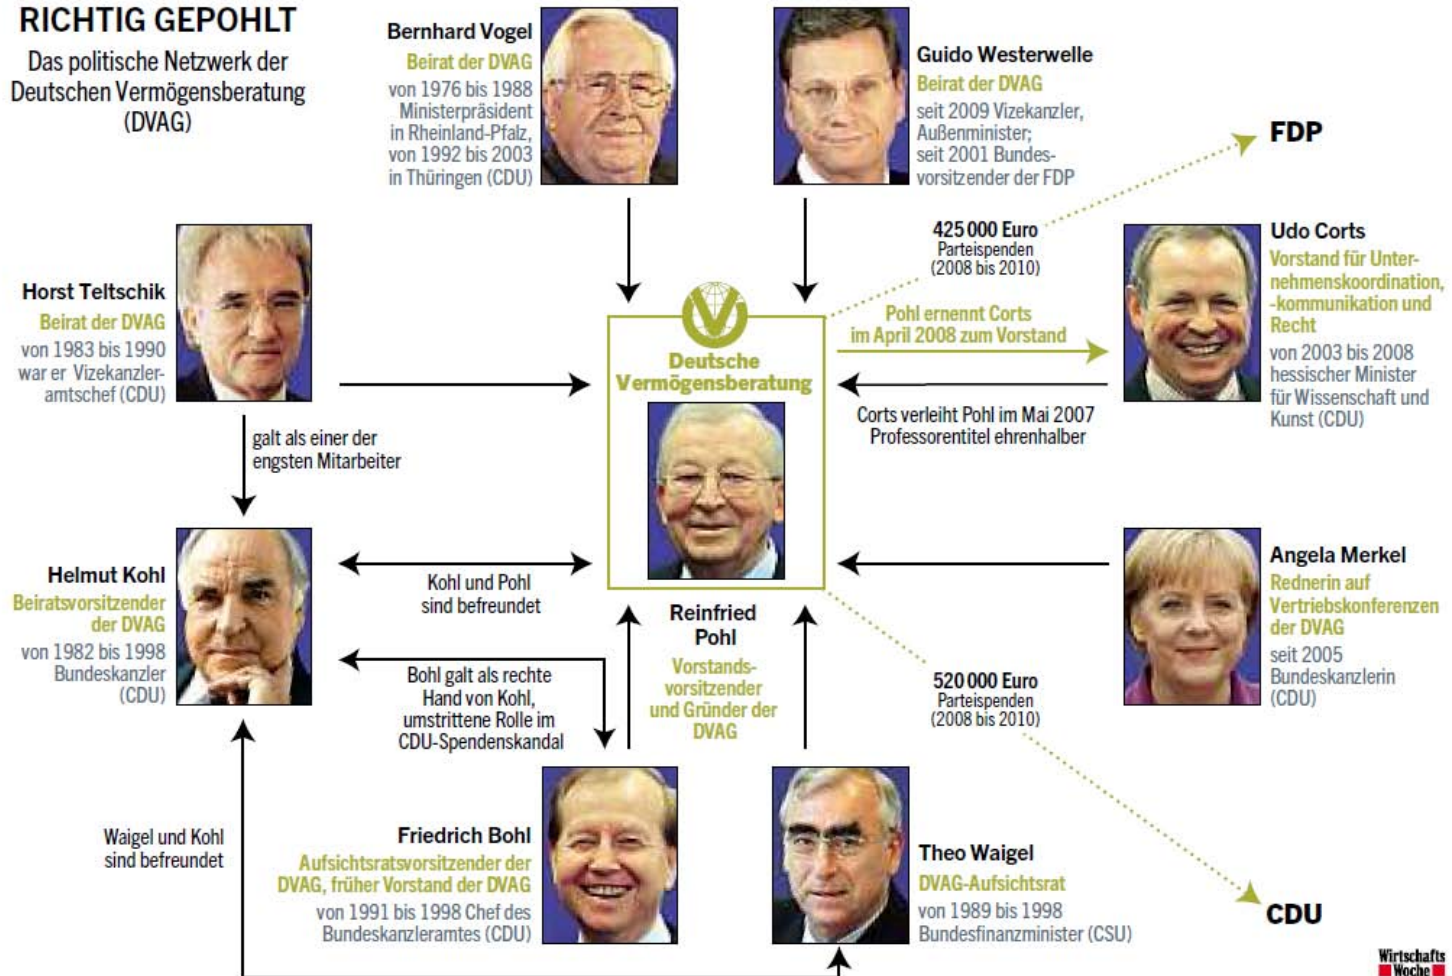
RICHTIG GEPOHLT

Das politische Netzwerk der Deutschen Vermögensberatung (DVAG)

Bernhard Vogel
Beirat der DVAG
von 1976 bis 1988 Ministerpräsident in Rheinland-Pfalz, von 1992 bis 2003 in Thüringen (CDU)

Guido Westerwelle
Beirat der DVAG
seit 2009 Vizekanzler, Außenminister; seit 2001 Bundesvorsitzender der FDP

FDP

425 000 Euro
Parteispenden
(2008 bis 2010)

Udo Corts
Vorstand für Unternehmenskoordination, -kommunikation und Recht
von 2003 bis 2008 hessischer Minister für Wissenschaft und Kunst (CDU)

Horst Teltschik
Beirat der DVAG
von 1983 bis 1990 war er Vizekanzleramtschef (CDU)

Deutsche Vermögensberatung

Pohl ernennt Corts im April 2008 zum Vorstand

Corts verleiht Pohl im Mai 2007 Professorentitel ehrenhalber

galt als einer der engsten Mitarbeiter

Helmut Kohl
Beiratsvorsitzender der DVAG
von 1982 bis 1998 Bundeskanzler (CDU)

Kohl und Pohl sind befreundet

Reinfried Pohl
Vorstandsvorsitzender und Gründer der DVAG

Angela Merkel
Rednerin auf Vertriebskonferenzen der DVAG
seit 2005 Bundeskanzlerin (CDU)

Bohl galt als rechte Hand von Kohl, umstrittene Rolle im CDU-Spendenskandal

520 000 Euro
Parteispenden
(2008 bis 2010)

Waigel und Kohl sind befreundet

Friedrich Bohl
Aufsichtsratsvorsitzender der DVAG, früher Vorstand der DVAG
von 1991 bis 1998 Chef des Bundeskanzleramtes (CDU)

Theo Waigel
DVAG-Aufsichtsrat
von 1989 bis 1998 Bundesfinanzminister (CSU)

CDU

Wirtschafts Woche